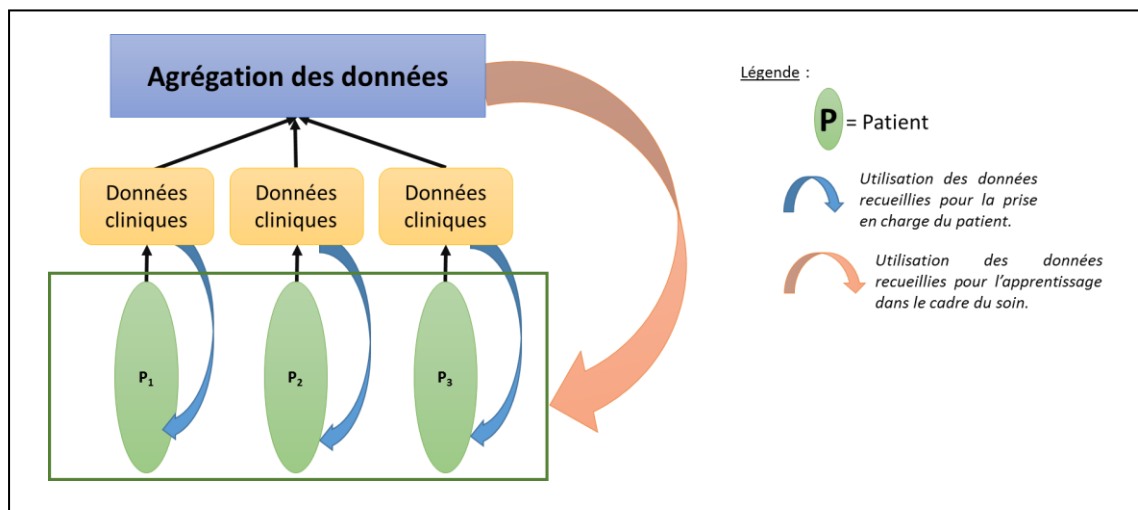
Agrégation des données

Données cliniques

Données cliniques

Données cliniques

$P_1$

$P_2$

$P_3$

Légende :

P = Patient

Utilisation des données recueillies pour la prise en charge du patient.

Utilisation des données recueillies pour l'apprentissage dans le cadre du soin.